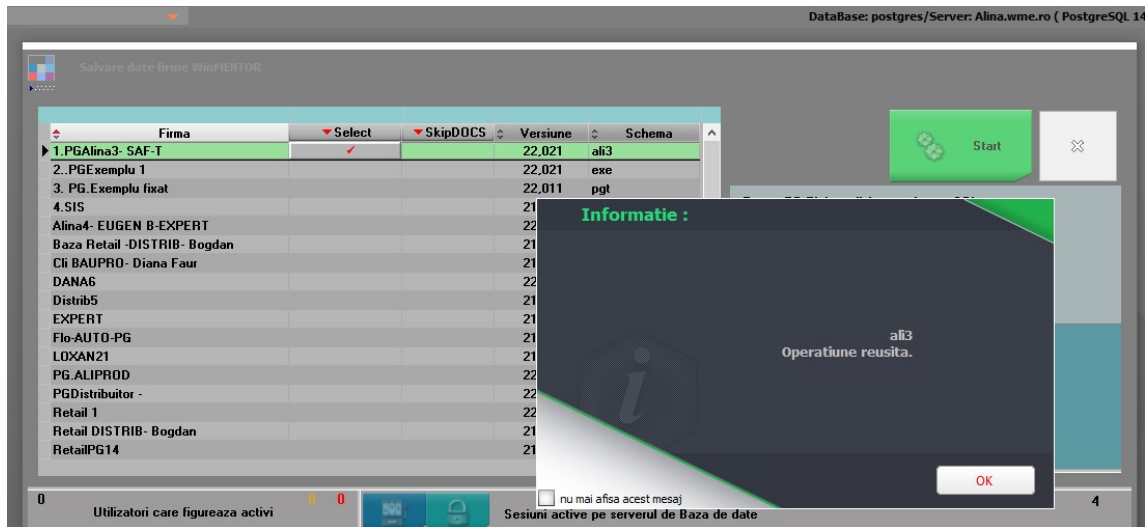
DataBase: postgres/Server: Alina.wme.ro ( PostgreSQL 14

Salvare date firme WinMENTOR

| Firma | Select | SkipDOCS | Versiune | Schema |
|---|---|---|---|---|
| 1.PGAlina3- SAF-T | ✓ | | 22,021 | ali3 |
| 2..PGExemplu 1 | | | 22,021 | exe |
| 3. PG.Exemplu fixat | | | 22,011 | pgt |
| 4.SIS | | | 21 | |
| Alina4- EUGEN B-EXPERT | | | 22 | |
| Baza Retail -DISTRIB- Bogdan | | | 21 | |
| Cli BAUPRO- Diana Faur | | | 21 | |
| DANA6 | | | 22 | |
| Distrib5 | | | 21 | |
| EXPERT | | | 21 | |
| Flo-AUTO-PG | | | 21 | |
| LOXAN21 | | | 21 | |
| PG.ALIPROD | | | 22 | |
| PGDistribuitor - | | | 22 | |
| Retail 1 | | | 22 | |
| Retail DISTRIB- Bogdan | | | 21 | |
| RetailPG14 | | | 21 | |

Start

Informatie :

ali3
Operatiune reusita.

OK

nu mai afisa acest mesaj

0
Utilizatori care figureaza activi
0 0
Sesiuni active pe serverul de Baza de date
4